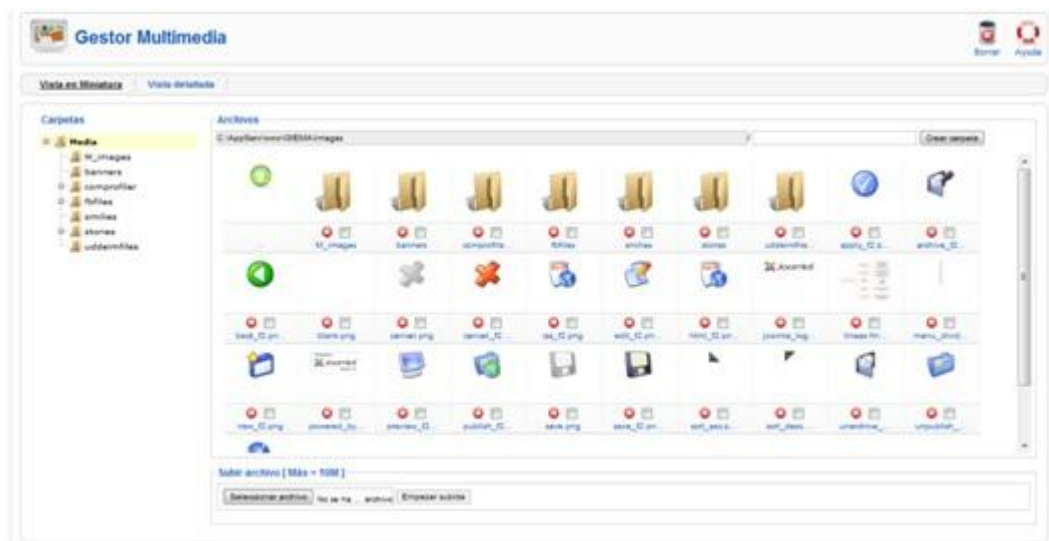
Gestor Multimedia

Borrar Ayuda

Vista en Miniatura Vista detallada

Carpetas

Media
M_images
banners
comprofiler
fbfiles
smilies
stories
uddeimfiles

Archivos

C:\AppServ\www\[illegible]\images

/ Crear carpeta

M_images banners comprofile... fbfiles smilies stories uddeimfile... apply_f0.p... archive_f0...

back_f0.pn... blank.png cancel.png cancel_f0... css_f0.png edit_f0.pn... html_f0.pn... joomla_log... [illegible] menu_divid...

Joomla!

new_f0.png powered_by... preview_f0... publish_f0... save.png save_f0.pn... sort_asc.p... sort_desc... unarchive_... unpublish_...

Subir archivo [ Máx = 10M ]

Seleccionar archivo No se ha ... archivo Empezar subida